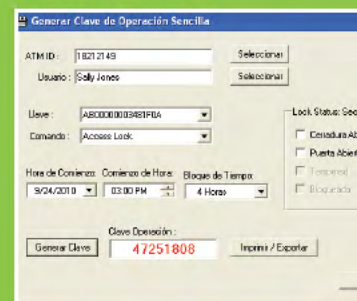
Generar Clave de Operación Sencilla

ATM ID : 18212149
Seleccionar

Usuario : Sally Jones
Seleccionar

Llave : A800000003481F0A

Comando : Access Lock

Lock Status: Sec

Cerradura Ab

Puerta Abiert

Temporal

Bloqueada

Hora de Comienzo: 9/24/2010
Comienzo de Hora: 03:00 PM
Bloque de Tiempo: 4 Horas

Clave Operación :
Generar Clave
47251808
Imprimir / Exportar